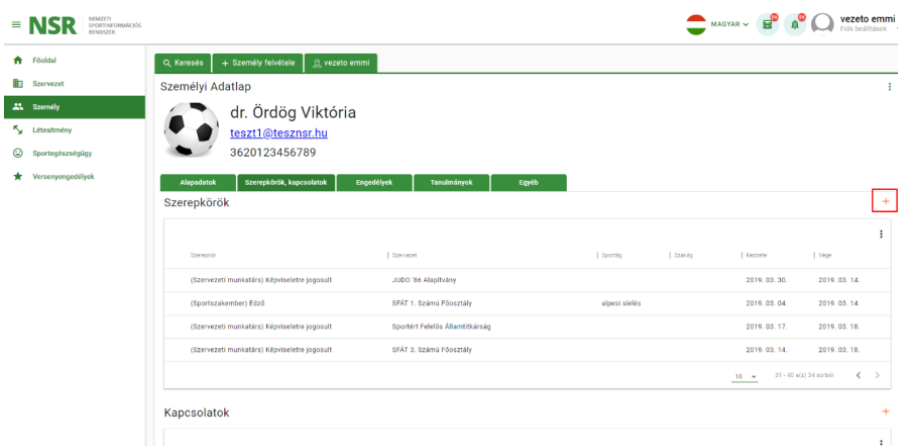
≡ NSR NEMZETI SPORTINFORMÁCIÓS RENDSZER

MAGYAR ⌄ vezeto emmi Fiók beállítások

Főoldal
Szervezet
Személy
Létesítmény
Sportegészségügy
Versenyengedélyek

Keresés | + Személy felvétele | vezeto emmi

Személyi Adatlap

dr. Ördög Viktória
teszt1@tesznsr.hu
3620123456789

Alapadatok | Szerepkörök, kapcsolatok | Engedélyek | Tanulmányok | Egyéb

Szerepkörök +

| Szerepkör | Szervezet | Sportág | Szakág | Kezdete | Vége |
|---|---|---|---|---|---|
| (Szervezeti munkatárs) Képviseletre jogosult | JUDO '86 Alapítvány | | | 2019. 03. 30. | 2019. 03. 14. |
| (Sportszakember) Edző | SFÁT 1. Számú Főosztály | alpesi sielés | | 2019. 03. 04. | 2019. 03. 14. |
| (Szervezeti munkatárs) Képviseletre jogosult | Sportért Felelős Államtitkárság | | | 2019. 03. 17. | 2019. 03. 18. |
| (Szervezeti munkatárs) Képviseletre jogosult | SFÁT 3. Számú Főosztály | | | 2019. 03. 14. | 2019. 03. 18. |

10 ▾ 31 - 40 a(z) 34 sorból < >

Kapcsolatok +